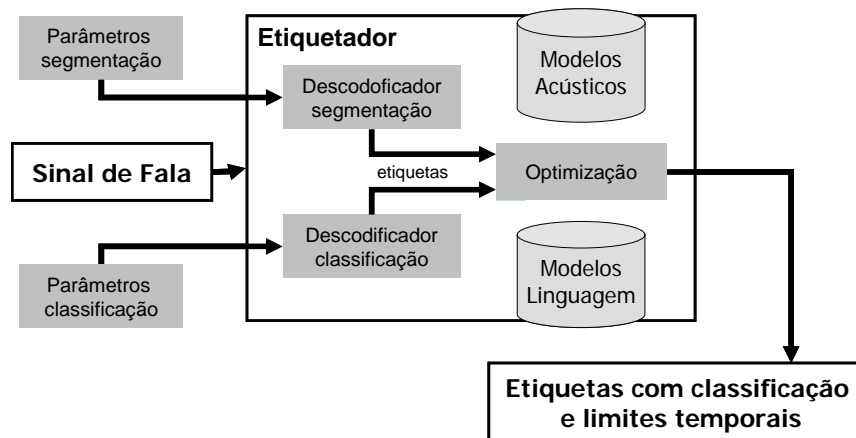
Parâmetros segmentação

Etiquetador

Modelos Acústicos

Descodoficador segmentação

Sinal de Fala

etiquetas

Optimização

Descodificador classificação

Modelos Linguagem

Parâmetros classificação

Etiquetas com classificação e limites temporais